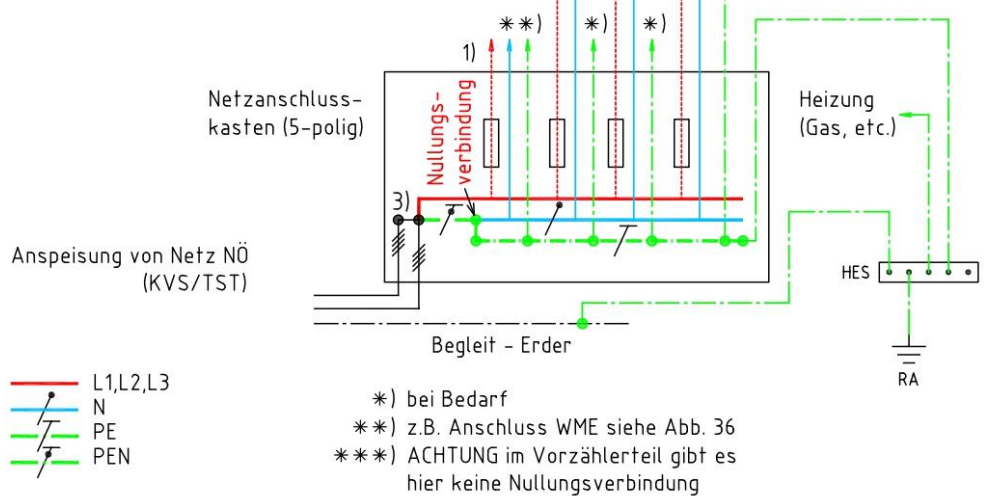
∗∗) ∗) ∗)

1)

Netzanschlusskasten (5-polig)

Nullungsverbindung

Heizung (Gas, etc.)

3)

Anspeisung von Netz NÖ (KVS/TST)

HES

Begleit - Erder

RA

L1,L2,L3
N
PE
PEN

∗) bei Bedarf
∗∗) z.B. Anschluss WME siehe Abb. 36
∗∗∗) ACHTUNG im Vorzählerteil gibt es hier keine Nullungsverbindung